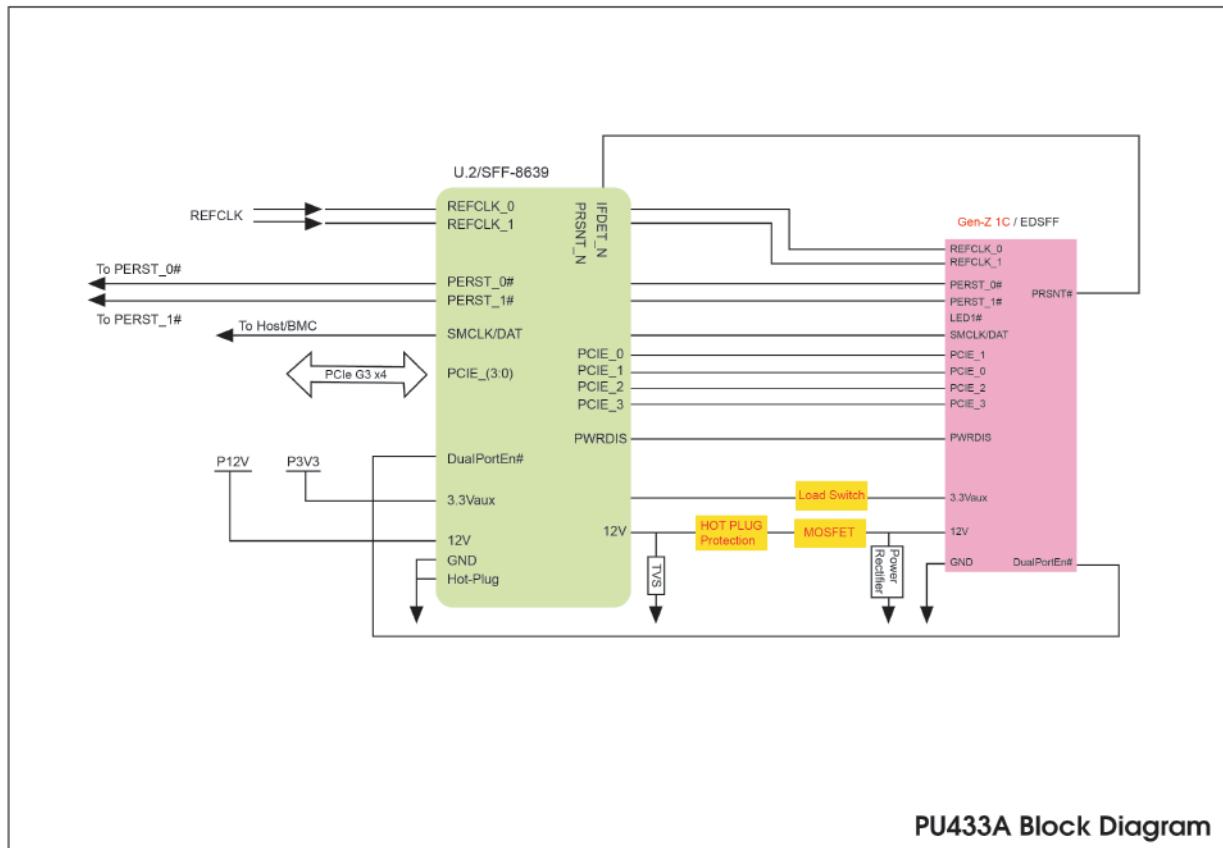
U.2/SFF-8639

REFCLK

REFCLK_0
REFCLK_1

IFDET_N
PRSNT_N

To PERST_0#

PERST_0#
PERST_1#

To PERST_1#

To Host/BMC

SMCLK/DAT

PCIe G3 x4

PCIE_(3:0)

PCIE_0
PCIE_1
PCIE_2
PCIE_3

PWRDIS

P12V
P3V3

DualPortEn#

3.3Vaux

12V
GND
Hot-Plug

12V

TVS

HOT PLUG Protection

Load Switch

MOSFET

Power Rectifier

Gen-Z 1C / EDSFF

REFCLK_0
REFCLK_1
PERST_0#
PERST_1#
LED1#
SMCLK/DAT
PCIE_1
PCIE_0
PCIE_2
PCIE_3
PWRDIS
3.3Vaux
12V
GND
DualPortEn#
PRSNT#

PU433A Block Diagram